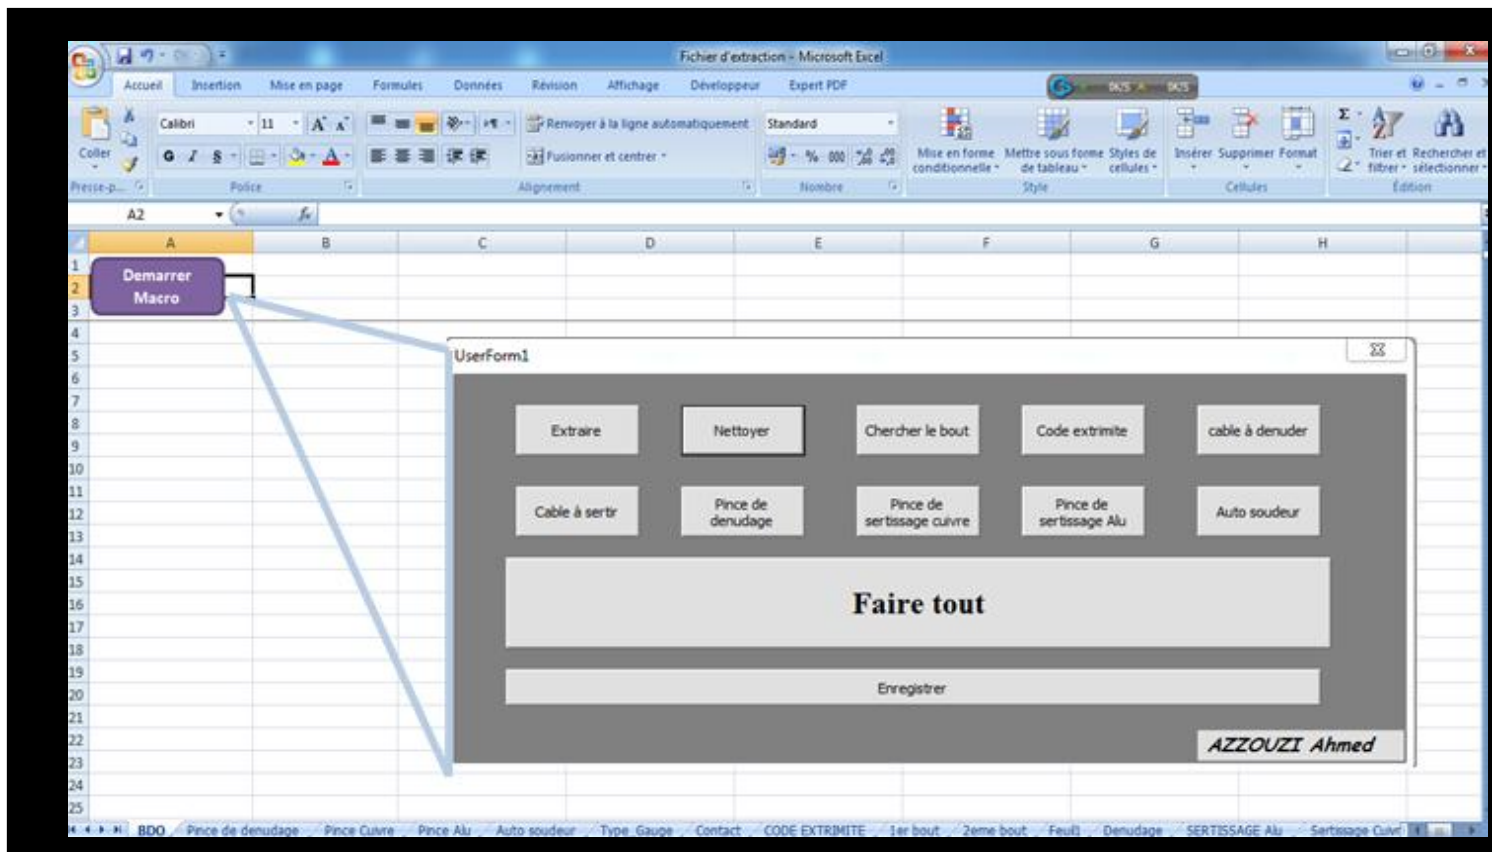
Fichier d'extraction - Microsoft Excel

Accueil Insertion Mise en page Formules Données Révision Affichage Développeur Expert PDF

Coller
Presse-p...
Calibri 11
G I S
Police
Renvoyer à la ligne automatiquement
Fusionner et centrer
Alignement
Standard
% 000
Nombre
Mise en forme conditionnelle
Mettre sous forme de tableau
Styles de cellules
Style
Insérer Supprimer Format
Cellules
Trier et filtrer
Rechercher et sélectionner
Édition

A2 $f_x$

A B C D E F G H

1
2
3
4
5
6
7
8
9
10
11
12
13
14
15
16
17
18
19
20
21
22
23
24
25

Demarrer Macro

UserForm1

Extraire
Nettoyer
Chercher le bout
Code extrimite
cable à denuder
Cable à sertir
Pince de denudage
Pince de sertissage cuivre
Pince de sertissage Alu
Auto soudeur

Faire tout

Enregistrer

AZZOUZI Ahmed

BDO Pince de denudage Pince Cuivre Pince Alu Auto soudeur Type Gauge Contact CODE EXTRIMITE 1er bout 2eme bout Feuil1 Denudage SERTISSAGE Alu Sertissage Cuivr